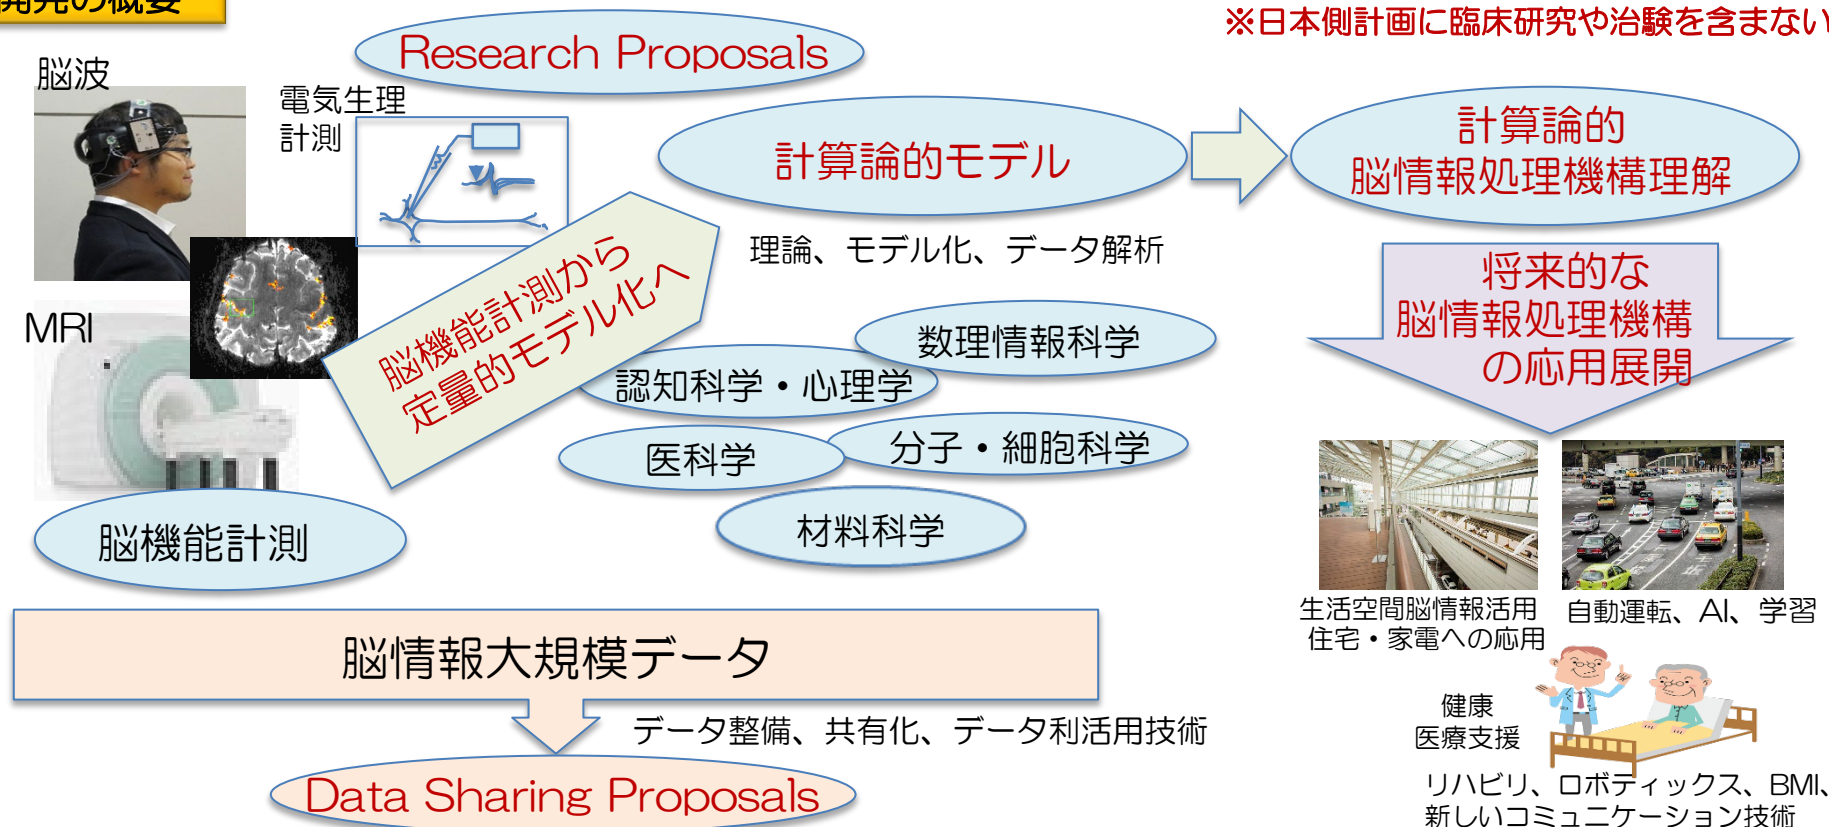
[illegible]究の概要

Research Proposals

※日本側計画に臨床研究や治験を含まない

脳波

電気生理計測

計算論的モデル

計算論的
脳情報処理機構理解

理論、モデル化、データ解析

将来的な
脳情報処理機構
の応用展開

MRI

脳機能計測から
定量的モデル化へ

数理情報科学

認知科学・心理学

医科学

分子・細胞科学

材料科学

脳機能計測

生活空間脳情報活用
住宅・家電への応用

自動運転、AI、学習

脳情報大規模データ

データ整備、共有化、データ利活用技術

健康
医療支援

リハビリ、ロボティックス、BMI、
新しいコミュニケーション技術

Data Sharing Proposals